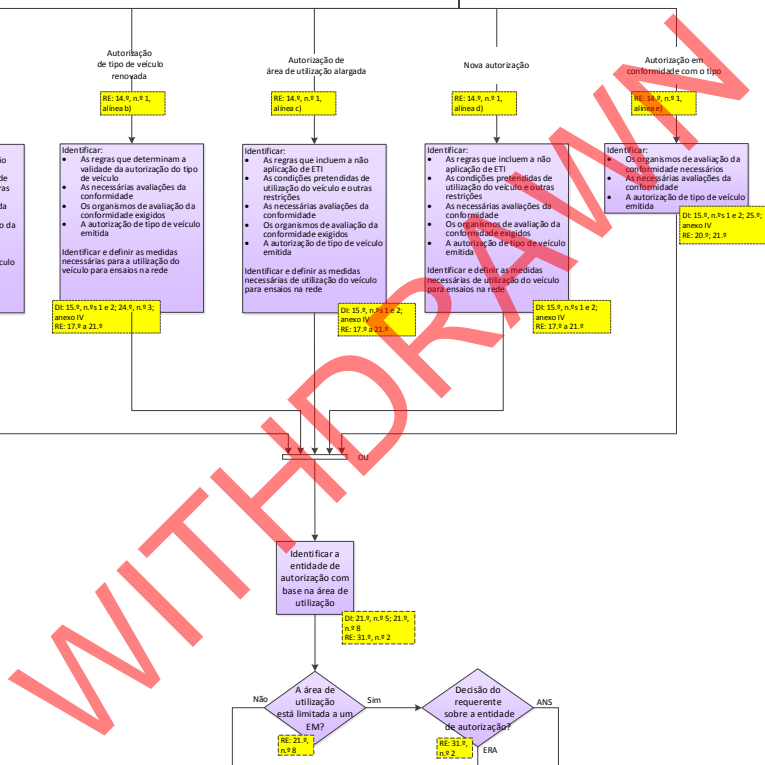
Autorização de tipo de veículo renovada

Autorização de área de utilização alargada

Nova autorização

Autorização em conformidade com o tipo

RE: 14.º, n.º 1, alínea b)

RE: 14.º, n.º 1, alínea c)

RE: 14.º, n.º 1, alínea d)

RE: 14.º, n.º 1, alínea e)

Identificar:
• As regras que determinam a validade da autorização do tipo de veículo
• As necessárias avaliações da conformidade
• Os organismos de avaliação da conformidade exigidos
• A autorização de tipo de veículo emitida

Identificar e definir as medidas necessárias para a utilização do veículo para ensaios na rede

DI: 15.º, n.ºs 1 e 2; 24.º, n.º 3; anexo IV
RE: 17.º a 21.º

Identificar:
• As regras que incluem a não aplicação de ETI
• As condições pretendidas de utilização do veículo e outras restrições
• As necessárias avaliações da conformidade
• Os organismos de avaliação da conformidade exigidos
• A autorização de tipo de veículo emitida

Identificar e definir as medidas necessárias de utilização do veículo para ensaios na rede

DI: 15.º, n.ºs 1 e 2; anexo IV
RE: 17.º a 21.º

Identificar:
• As regras que incluem a não aplicação de ETI
• As condições pretendidas de utilização do veículo e outras restrições
• As necessárias avaliações da conformidade
• Os organismos de avaliação da conformidade exigidos
• A autorização de tipo de veículo emitida

Identificar e definir as medidas necessárias de utilização do veículo para ensaios na rede

DI: 15.º, n.ºs 1 e 2; anexo IV
RE: 17.º a 21.º

Identificar:
• Os organismos de avaliação da conformidade necessários
• As necessárias avaliações da conformidade
• A autorização de tipo de veículo emitida

DI: 15.º, n.ºs 1 e 2; 25.º; anexo IV
RE: 20.º; 21.º

OU

Identificar a entidade de autorização com base na área de utilização

DI: 21.º, n.º 5; 21.º, n.º 8
RE: 31.º, n.º 2

Não

A área de utilização está limitada a um EM?

Sim

RE: 21.º, n.º 8

Decisão do requerente sobre a entidade de autorização?

ANS

RE: 31.º, n.º 2

ERA

WITHDRAWN